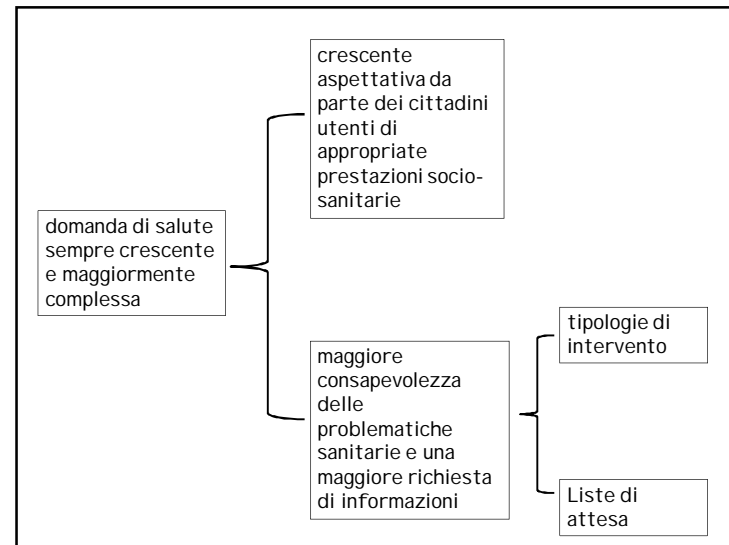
domanda di salute sempre crescente e maggiormente complessa

crescente aspettativa da parte dei cittadini utenti di appropriate prestazioni socio-sanitarie

maggiore consapevolezza delle problematiche sanitarie e una maggiore richiesta di informazioni

tipologie di intervento

Liste di attesa